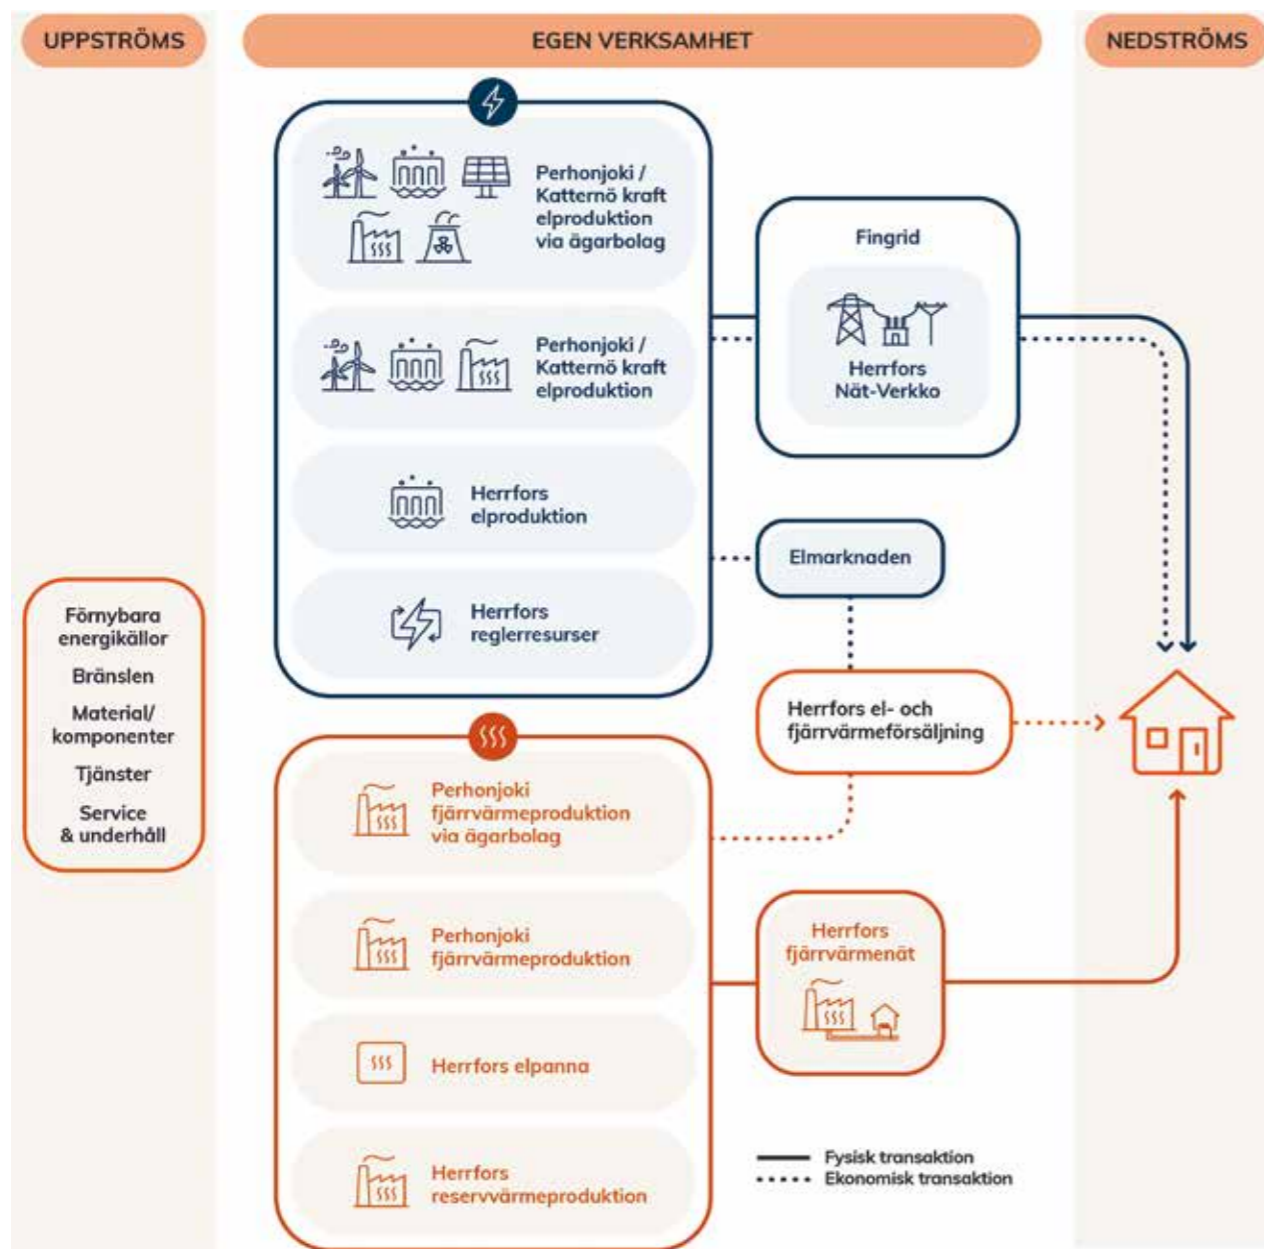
UPPSTRÖMS

EGEN VERKSAMHET

NEDSTRÖMS

Perhonjoki / Katternö kraft elproduktion via ägarbolag

Perhonjoki / Katternö kraft elproduktion

Herrfors elproduktion

Herrfors reglerresurser

Fingrid

Herrfors Nät-Verkko

Elmarknaden

Herrfors el- och fjärrvärmeförsäljning

Förnybara energikällor

Bränslen

Material/ komponenter

Tjänster

Service & underhåll

Perhonjoki fjärrvärmeproduktion via ägarbolag

Perhonjoki fjärrvärmeproduktion

Herrfors elpanna

Herrfors reservvärmeproduktion

Herrfors fjärrvärmenät

Fysisk transaktion
Ekonomisk transaktion